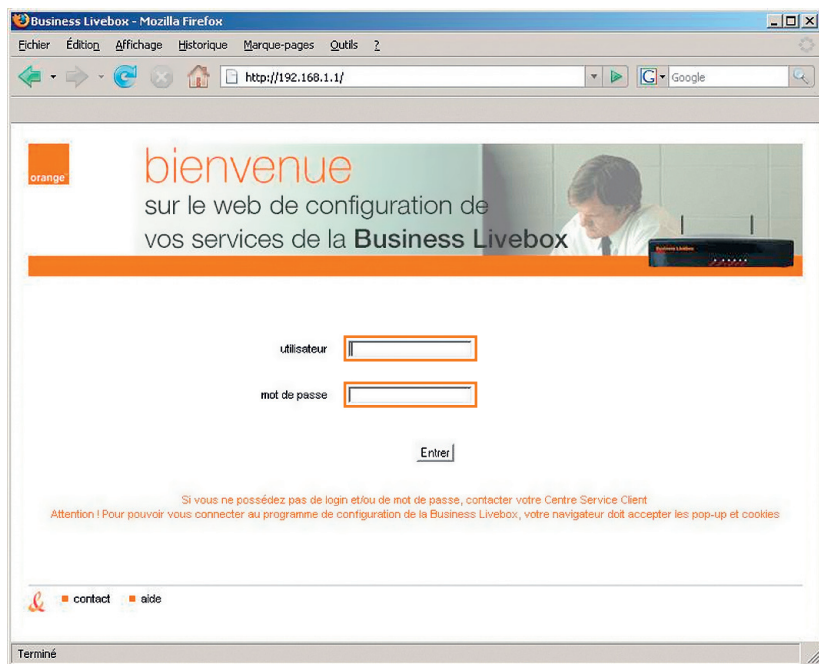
Business Livebox - Mozilla Firefox

Fichier Édition Affichage Historique Marque-pages Outils ?

http://192.168.1.1/

Google

orange

bienvenue
sur le web de configuration de
vos services de la Business Livebox

Business Livebox

utilisateur

mot de passe

Entrer

Si vous ne possédez pas de login et/ou de mot de passe, contacter votre Centre Service Client
Attention ! Pour pouvoir vous connecter au programme de configuration de la Business Livebox, votre navigateur doit accepter les pop-up et cookies

contact aide

Terminé